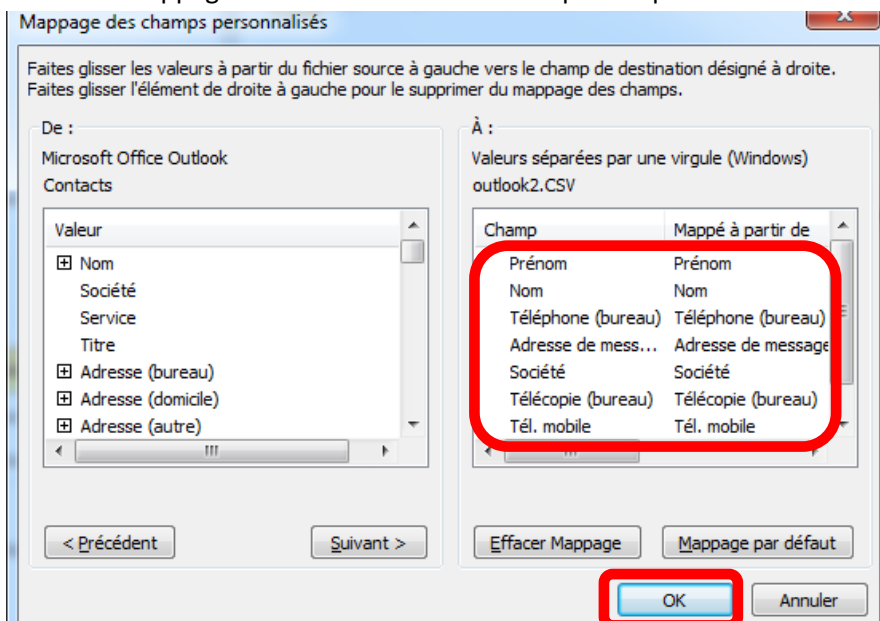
Mappage des champs personnalisés

Faites glisser les valeurs à partir du fichier source à gauche vers le champ de destination désigné à droite. Faites glisser l'élément de droite à gauche pour le supprimer du mappage des champs.

De :
Microsoft Office Outlook
Contacts

| Valeur |
|---|
| ⊞ Nom |
| Société |
| Service |
| Titre |
| ⊞ Adresse (bureau) |
| ⊞ Adresse (domicile) |
| ⊞ Adresse (autre) |

À :
Valeurs séparées par une virgule (Windows)
outlook2.CSV

| Champ | Mappé à partir de |
|---|---|
| Prénom | Prénom |
| Nom | Nom |
| Téléphone (bureau) | Téléphone (bureau) |
| Adresse de mess... | Adresse de message |
| Société | Société |
| Télécopie (bureau) | Télécopie (bureau) |
| Tél. mobile | Tél. mobile |

< Précédent
Suivant >
Effacer Mappage
Mappage par défaut
OK
Annuler